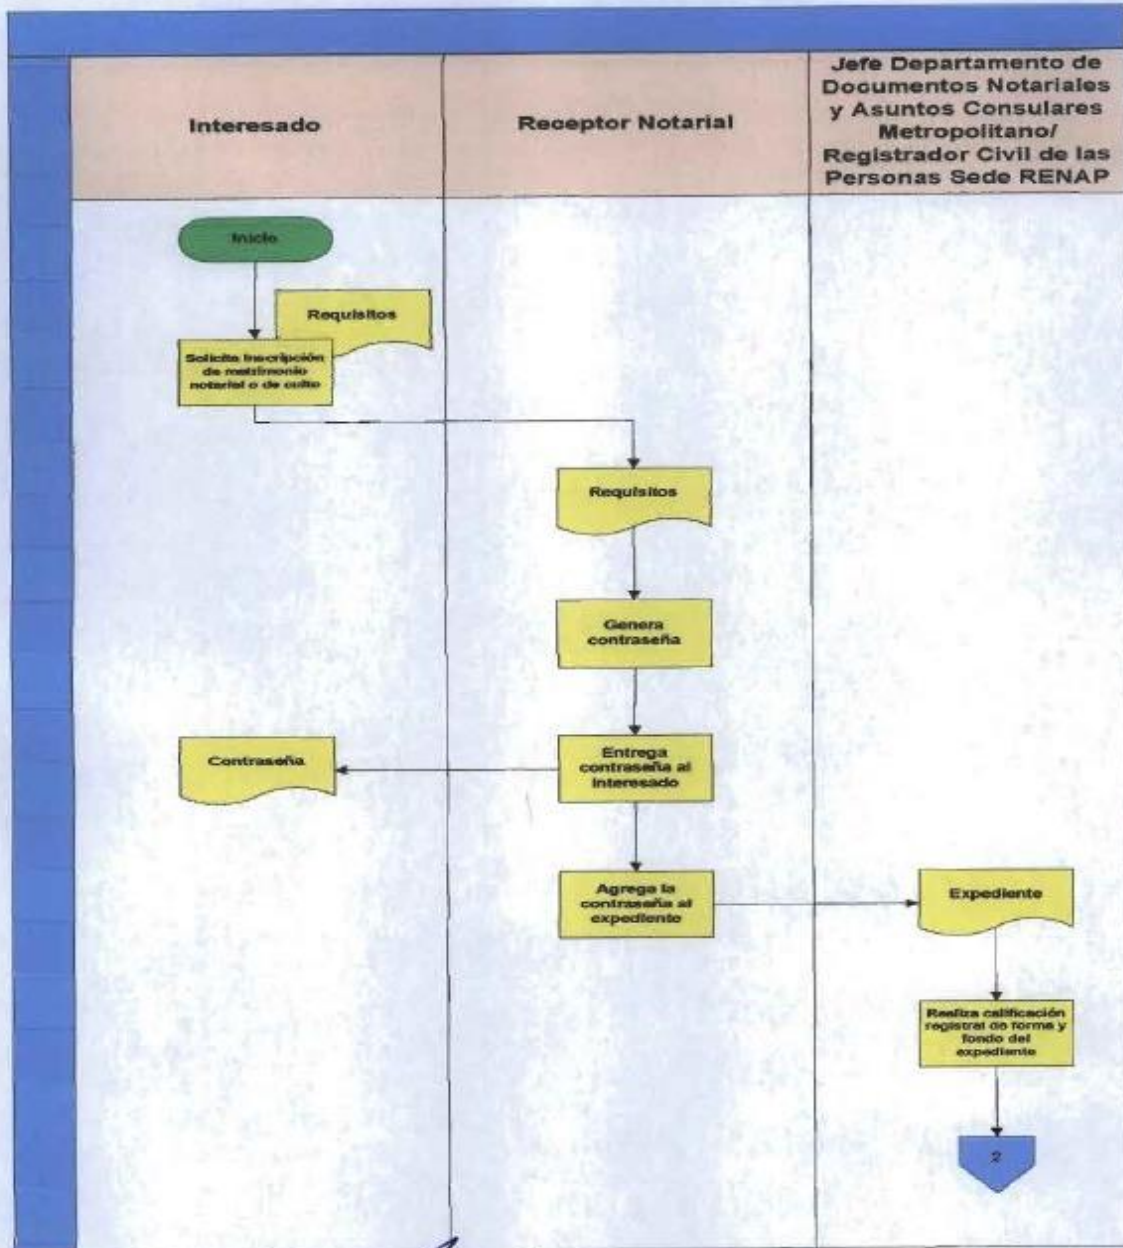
Interesado

Receptor Notarial

Jefe Departamento de Documentos Notariales y Asuntos Consulares Metropolitano/ Registrador Civil de las Personas Sede RENAP

Inicio

Requisitos

Solicita inscripción de matrimonio notarial o de culto

Requisitos

Genera contraseña

Contraseña

Entrega contraseña al interesado

Agrega la contraseña al expediente

Expediente

Realiza calificación registral de forma y fondo del expediente

2